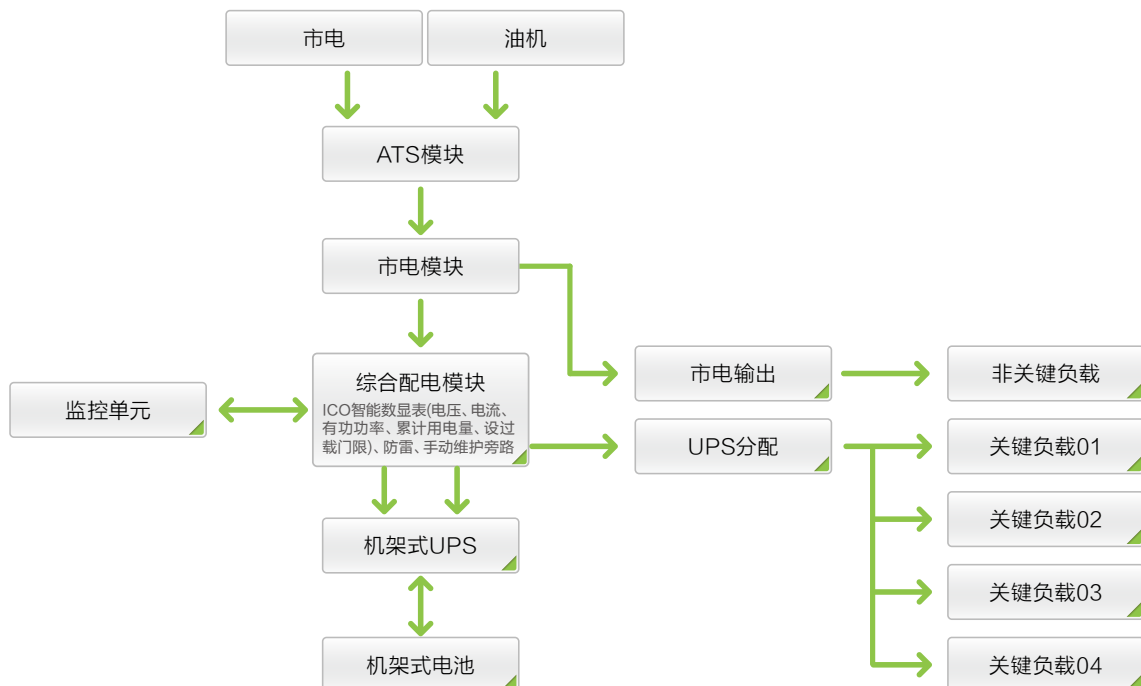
市电

油机

ATS模块

市电模块

综合配电模块
ICO智能数显表(电压、电流、有功功率、累计用电量、设过载门限)、防雷、手动维护旁路

监控单元

市电输出

非关键负载

UPS分配

关键负载01

关键负载02

关键负载03

关键负载04

机架式UPS

机架式电池